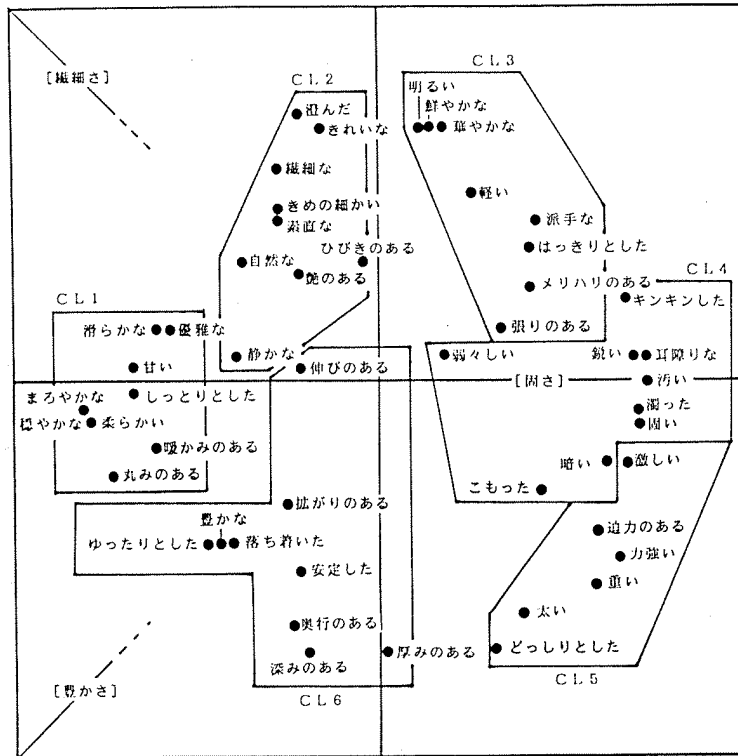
[繊細さ]

CL2
澄んだ
きれいな
繊細な
きめの細かい
素直な
ひびきのある
自然な
艶のある

CL3
明るい
鮮やかな
華やかな
軽い
派手な
はっきりとした
メリハリのある
張りのある
弱々しい

CL4
キンキンした
鋭い
耳障りな
[固さ]
汚い
濁った
固い

CL1
滑らかな
優雅な
甘い
まろやかな
しっとりとした
穏やかな
柔らかい
暖かみのある
丸みのある

静かな
伸びのある

暗い
激しい
こもった

拡がりのある
豊かな
ゆったりとした
落ち着いた
安定した
奥行のある
深みのある
厚みのある
CL6

迫力のある
力強い
重い
太い
どっしりとした
CL5

[豊かさ]